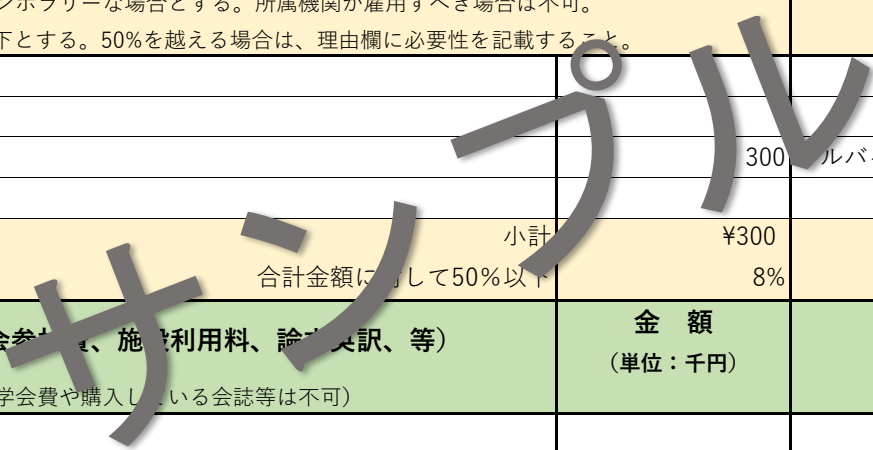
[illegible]ンポラリーな場合とする。所属機関が雇用すべき場合は不可。
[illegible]下とする。50%を越える場合は、理由欄に必要性を記載すること。

| | | |
|---|---|---|
| | | |
| | | |
| | 300 | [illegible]ルバ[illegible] |
| | | |
| 小計 | ¥300 | |
| 合計金額に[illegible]して50%以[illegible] | 8% | |
| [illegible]会参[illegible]費、施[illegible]利用料、論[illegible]訳、等) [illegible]学会費や購入し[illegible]いる会誌等は不可) | 金　額 (単位：千円) | |

サンプル